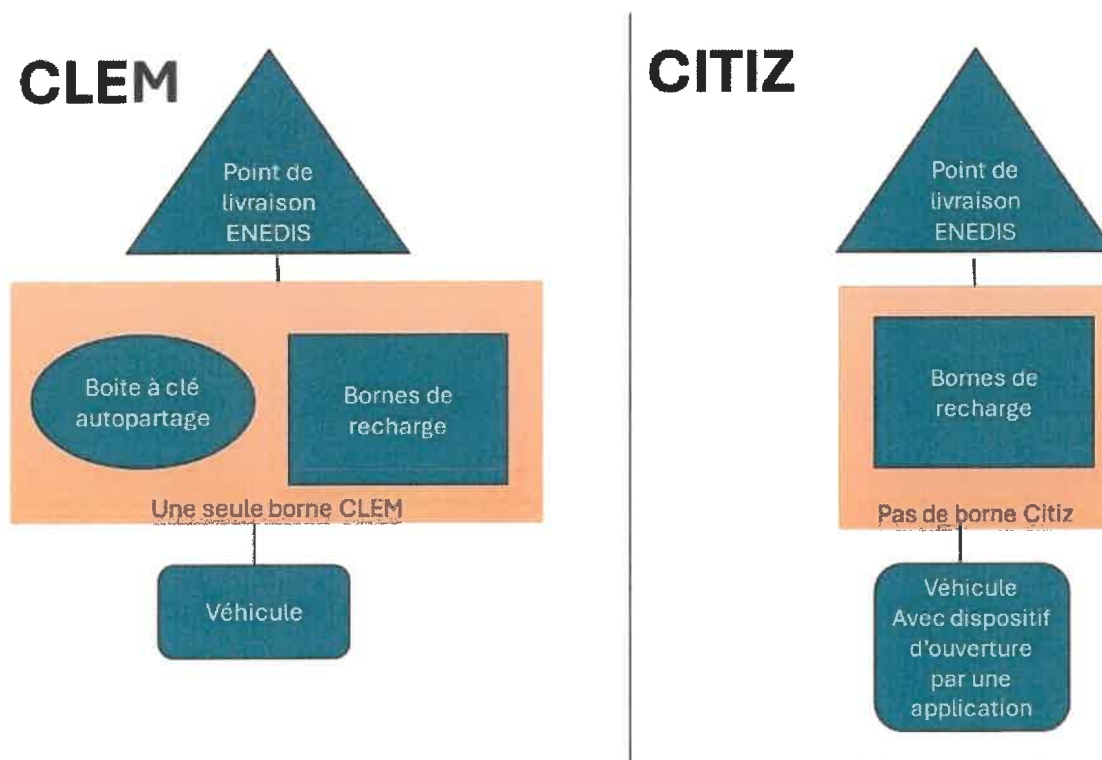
CLEM

Point de livraison ENEDIS

Boite à clé autopartage

Bornes de recharge

Une seule borne CLEM

Véhicule

CITIZ

Point de livraison ENEDIS

Bornes de recharge

Pas de borne Citiz

Véhicule Avec dispositif d'ouverture par une application